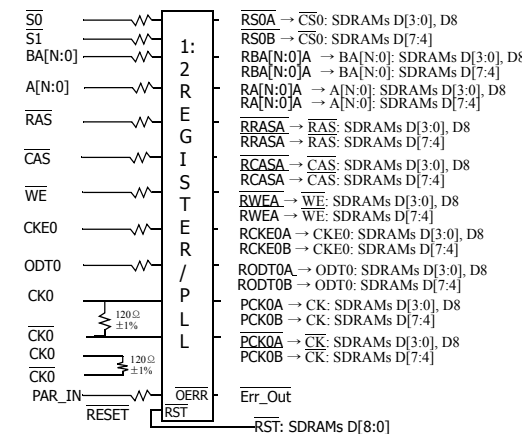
$\overline{S0}$
$\overline{S1}$
BA[N:0]
A[N:0]
$\overline{RAS}$
$\overline{CAS}$
$\overline{WE}$
CKE0
ODT0
CK0
$\overline{CK0}$
CK0
$\overline{CK0}$
PAR_IN
RESET

120Ω ±1%
120Ω ±1%

1:2 REGISTER / PLL

$\overline{OERR}$
$\overline{RST}$

$\overline{RS0A}$ → $\overline{CS}$0: SDRAMs D[3:0], D8
$\overline{RS0B}$ → $\overline{CS}$0: SDRAMs D[7:4]
RBA[N:0]A → BA[N:0]: SDRAMs D[3:0], D8
RBA[N:0]A → BA[N:0]: SDRAMs D[7:4]
RA[N:0]A → A[N:0]: SDRAMs D[3:0], D8
RA[N:0]A → A[N:0]: SDRAMs D[7:4]
$\overline{RRASA}$ → $\overline{RAS}$: SDRAMs D[3:0], D8
$\overline{RRASA}$ → $\overline{RAS}$: SDRAMs D[7:4]
$\overline{RCASA}$ → $\overline{CAS}$: SDRAMs D[3:0], D8
$\overline{RCASA}$ → $\overline{CAS}$: SDRAMs D[7:4]
$\overline{RWEA}$ → $\overline{WE}$: SDRAMs D[3:0], D8
$\overline{RWEA}$ → $\overline{WE}$: SDRAMs D[7:4]
RCKE0A → CKE0: SDRAMs D[3:0], D8
RCKE0B → CKE0: SDRAMs D[7:4]
RODT0A → ODT0: SDRAMs D[3:0], D8
RODT0B → ODT0: SDRAMs D[7:4]
PCK0A → CK: SDRAMs D[3:0], D8
PCK0B → CK: SDRAMs D[7:4]
$\overline{PCK0A}$ → $\overline{CK}$: SDRAMs D[3:0], D8
$\overline{PCK0B}$ → $\overline{CK}$: SDRAMs D[7:4]
$\overline{Err\_Out}$
$\overline{RST}$: SDRAMs D[8:0]